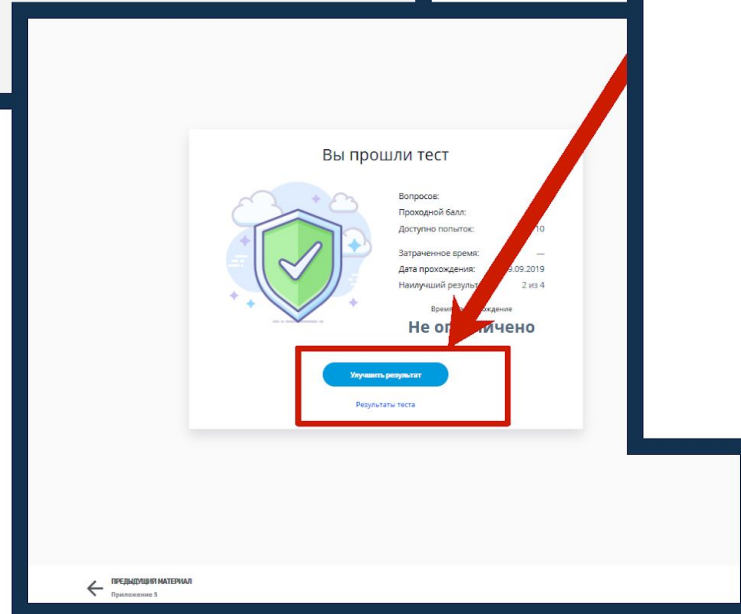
Вы прошли тест

Вопросов:
Проходной балл:
Доступно попыток: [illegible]10

Затраченное время: —
Дата прохождения: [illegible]9.09.2019
Наилучший результ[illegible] 2 из 4

Время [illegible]хождение
Не о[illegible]ичено

Улучшить результат

Результаты теста

ПРЕДЫДУЩИЙ МАТЕРИАЛ
Приложение 5